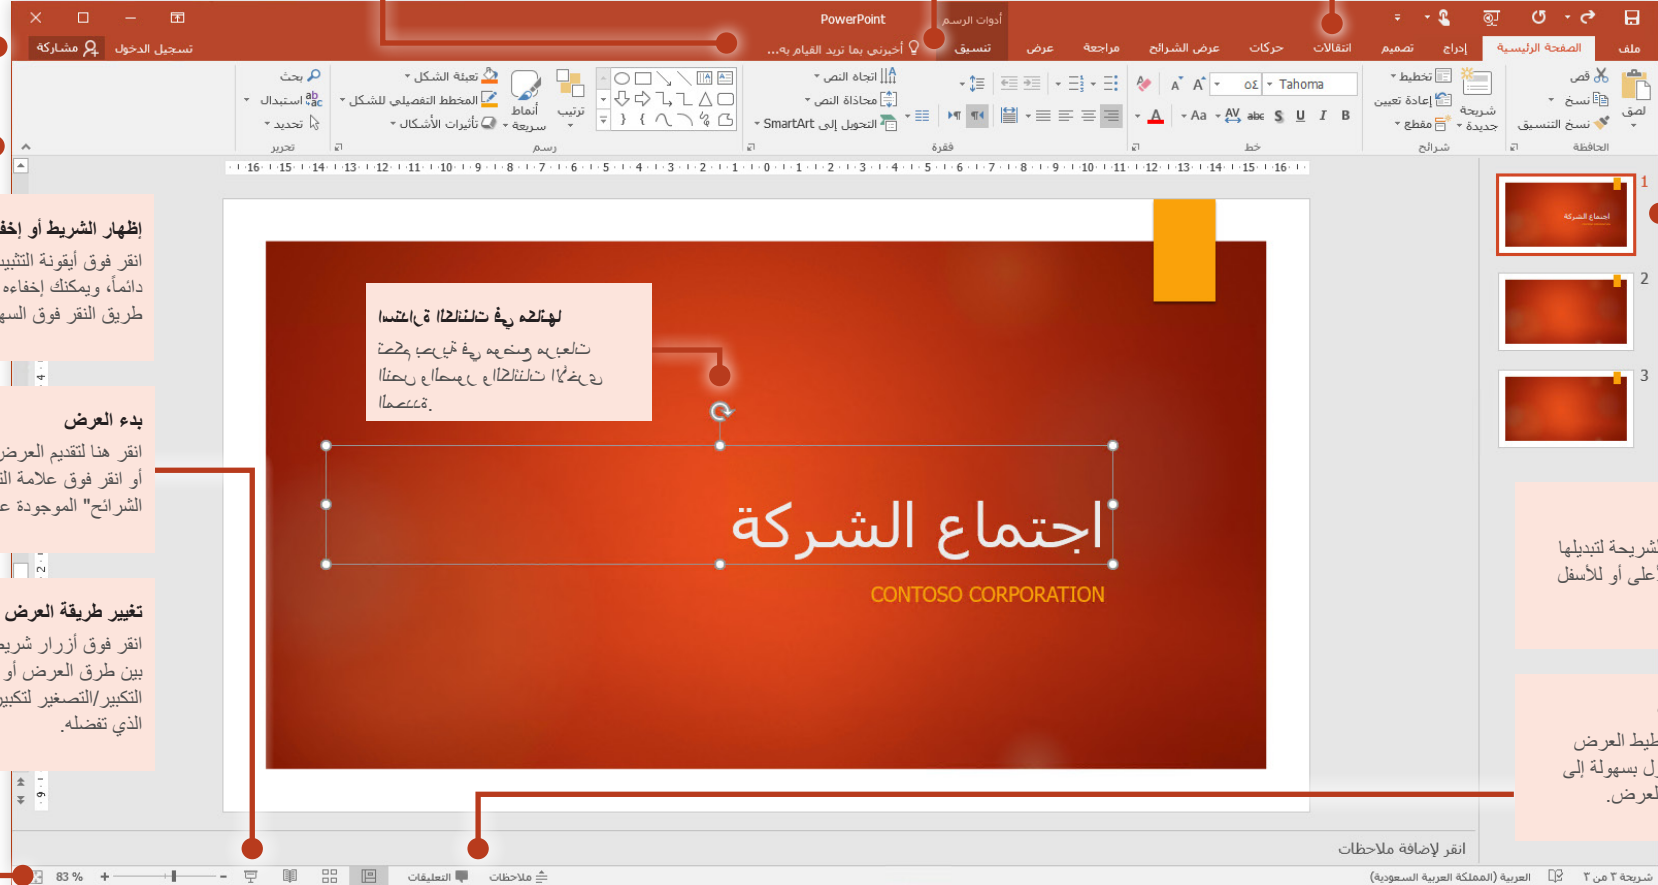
PowerPoint
أدوات الرسم
ملف الصفحة الرئيسية إدراج تصميم انتقالات حركات عرض الشرائح مراجعة عرض تنسيق
أخبرني بما تريد القيام به...
تسجيل الدخول مشاركة

لصق قص نسخ نسخ التنسيق الحافظة
شريحة جديدة تخطيط إعادة تعيين مقطع شرائح
Tahoma ٥٤ خط
فقرة اتجاه النص محاذاة النص التحويل إلى SmartArt
ترتيب أنماط سريعة رسم تعبئة الشكل المخطط التفصيلي للشكل تأثيرات الأشكال
بحث استبدال تحديد تحرير

إظهار الشريط أو إخفاء
انقر فوق أيقونة التثبيت دائماً، ويمكنك إخفاءه عن طريق النقر فوق السهم

بدء العرض
انقر هنا لتقديم العرض أو انقر فوق علامة التبويب "الشرائح" الموجودة ع

تغيير طريقة العرض
انقر فوق أزرار شريط بين طرق العرض أو التكبير/التصغير لتكبير الذي تفضله.

لهاتف في التنقلات
تطبيق من تصميم
لإكمال التنقلات رسوم التنسيق
التوجيه.

اجتماع الشركة
CONTOSO CORPORATION

1
اجتماع الشركة
2
3

شريحة لتبديلها على أو للأسفل

شريط العرض ل بسهولة إلى العرض.

انقر لإضافة ملاحظات

شريحة ١ من ٣ العربية (المملكة العربية السعودية) ملاحظات التعليقات 83 %